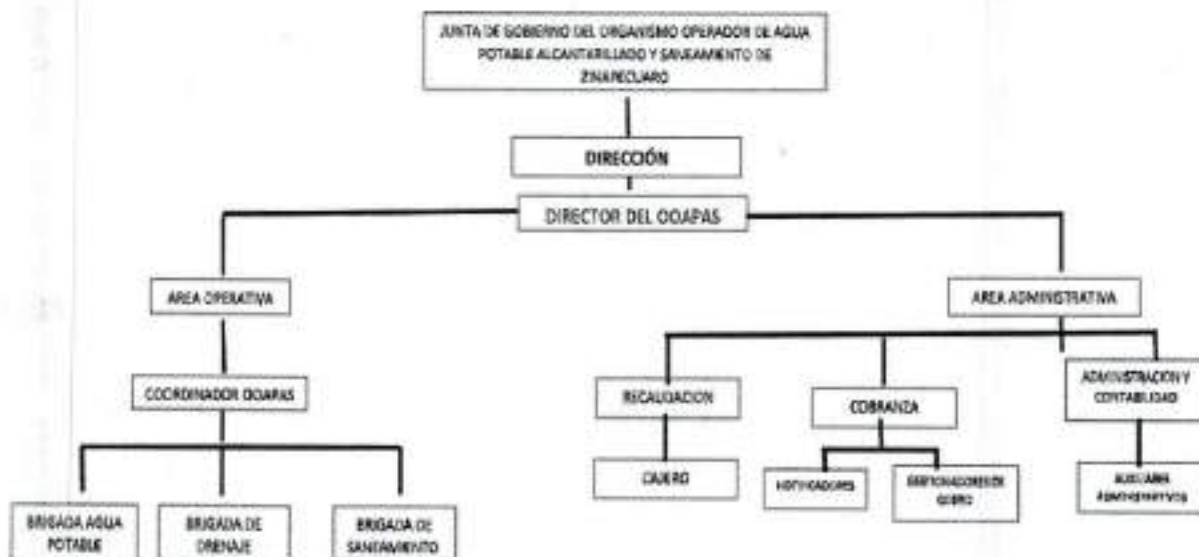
JUNTA DE GOBIERNO DEL ORGANISMO OPERADOR DE AGUA POTABLE ALCANTARILLADO Y SANEAMIENTO DE ZINAPECUARO

DIRECCIÓN

DIRECTOR DEL OOAPAS

AREA OPERATIVA

COORDINADOR OOAPAS

BRIGADA AGUA POTABLE

BRIGADA DE DRENAJE

BRIGADA DE SANEAMIENTO

AREA ADMINISTRATIVA

RECAUDACION

CAJERO

COBRANZA

NOTIFICADORES

GESTIONADORES DE COBRO

ADMINISTRACION Y CONTABILIDAD

AUXILIARES ADMINISTRATIVOS